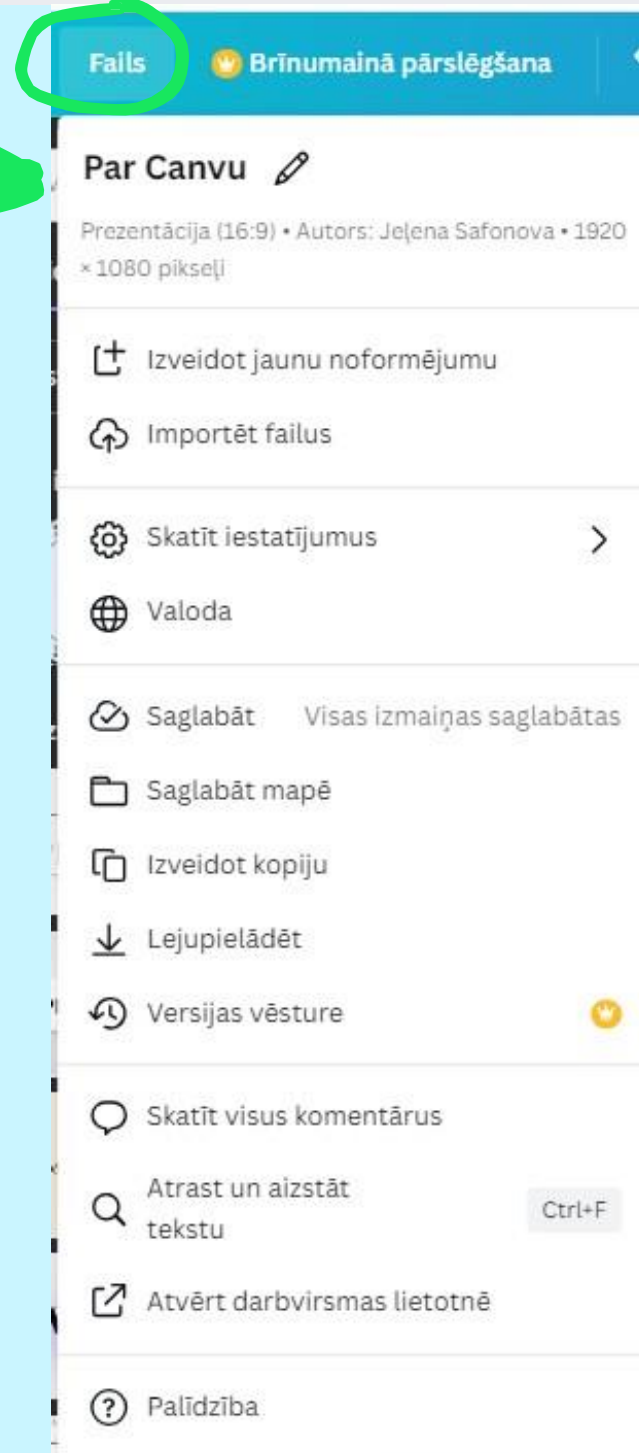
Fails Brīnumainā pārslēgšana

Par Canvu

Prezentācija (16:9) • Autors: Jeļena Safonova • 1920 × 1080 pikseļi

Izveidot jaunu noformējumu

Importēt failus

Skatīt iestatījumus

Valoda

Saglabāt Visas izmaiņas saglabātas

Saglabāt mapē

Izveidot kopiju

Lejupielādēt

Versijas vēsture

Skatīt visus komentārus

Atrast un aizstāt tekstu Ctrl+F

Atvērt darbvirsmas lietotnē

Palīdzība